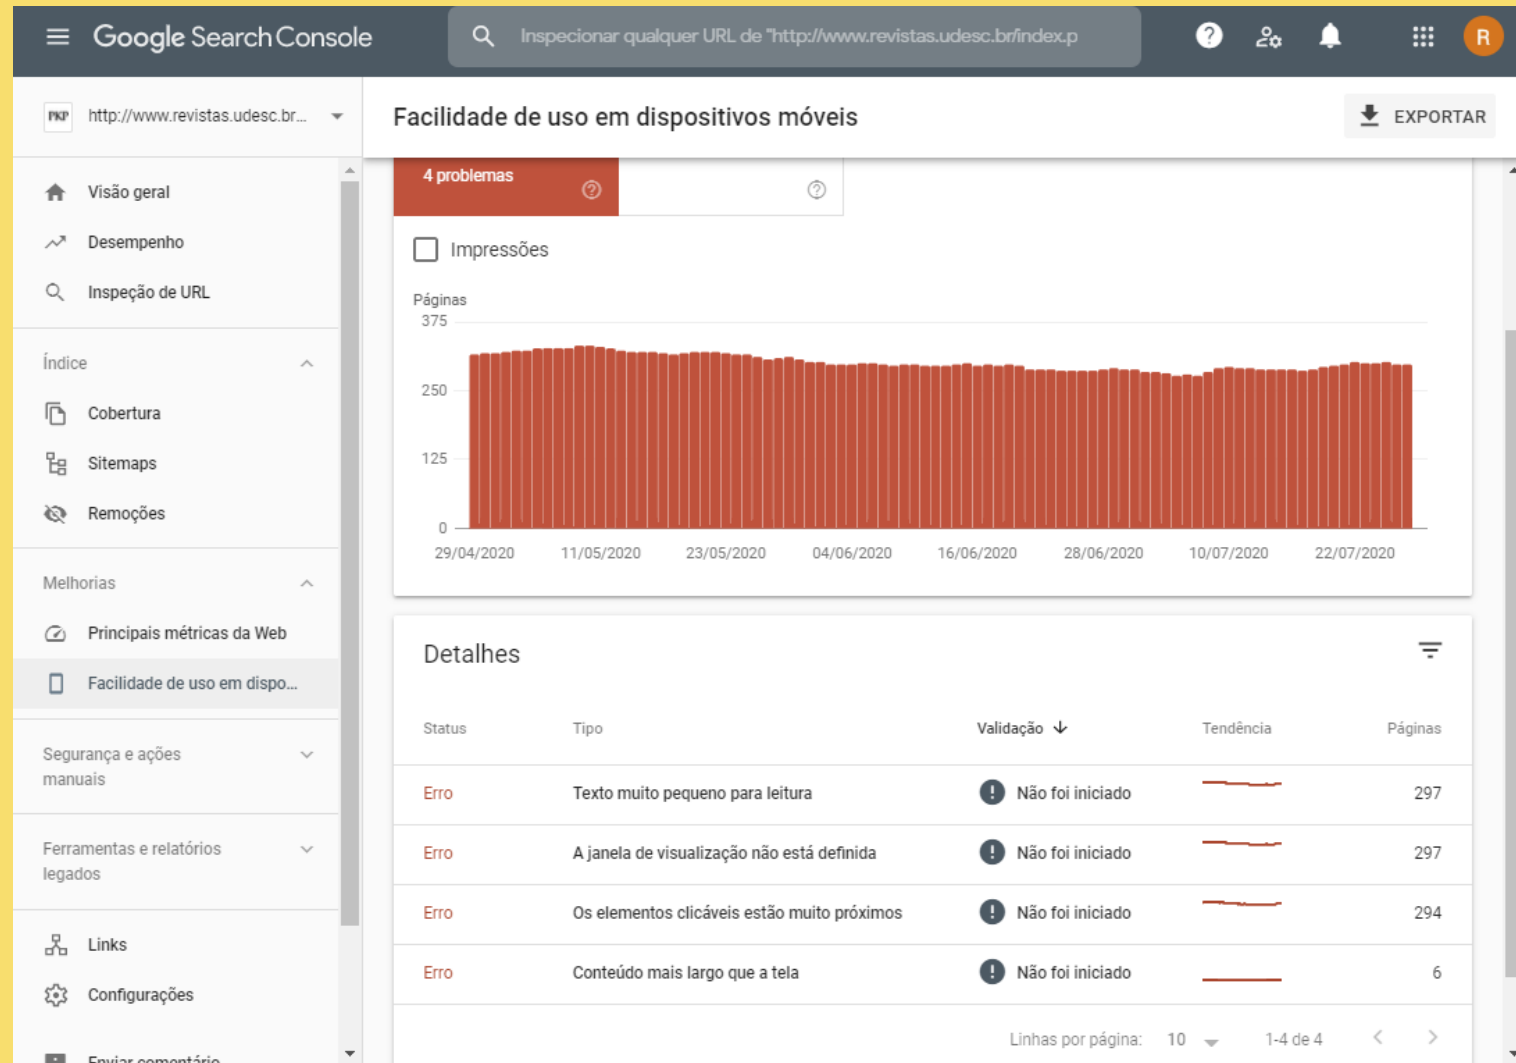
Google Search Console

Inspecionar qualquer URL de "http://www.revistas.udesc.br/index.p

R

PKP http://www.revistas.udesc.br...

Facilidade de uso em dispositivos móveis

EXPORTAR

Visão geral

Desempenho

Inspeção de URL

Índice

Cobertura

Sitemaps

Remoções

Melhorias

Principais métricas da Web

Facilidade de uso em dispo...

Segurança e ações manuais

Ferramentas e relatórios legados

Links

Configurações

Enviar comentário

4 problemas

Impressões

Páginas

375

250

125

0

29/04/2020 11/05/2020 23/05/2020 04/06/2020 16/06/2020 28/06/2020 10/07/2020 22/07/2020

Detalhes

| Status | Tipo | Validação | Tendência | Páginas |
|---|---|---|---|---|
| Erro | Texto muito pequeno para leitura | Não foi iniciado | | 297 |
| Erro | A janela de visualização não está definida | Não foi iniciado | | 297 |
| Erro | Os elementos clicáveis estão muito próximos | Não foi iniciado | | 294 |
| Erro | Conteúdo mais largo que a tela | Não foi iniciado | | 6 |

Linhas por página: 10 1-4 de 4